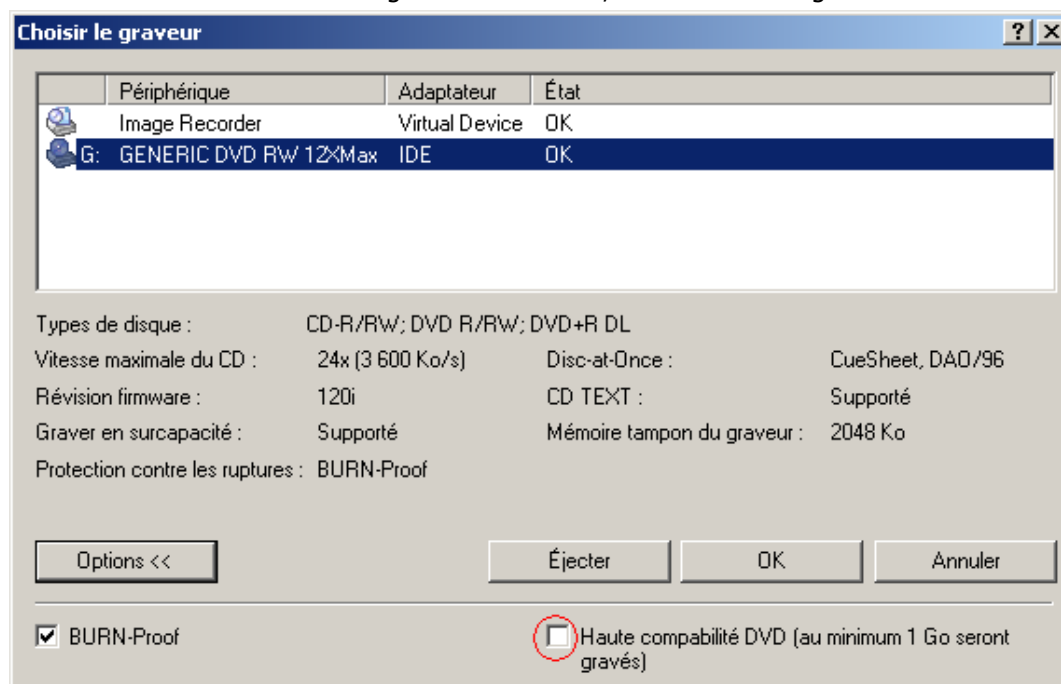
Choisir le graveur

?

| | Périphérique | Adaptateur | État |
|---|---|---|---|
| | Image Recorder | Virtual Device | OK |
| G: | GENERIC DVD RW 12XMax | IDE | OK |

Types de disque : CD-R/RW; DVD R/RW; DVD+R DL

Vitesse maximale du CD : 24x (3 600 Ko/s)

Disc-at-Once : CueSheet, DAO/96

Révision firmware : 120i

CD TEXT : Supporté

Graver en surcapacité : Supporté

Mémoire tampon du graveur : 2048 Ko

Protection contre les ruptures : BURN-Proof

Options <<

Éjecter

OK

Annuler

BURN-Proof

Haute compabilité DVD (au minimum 1 Go seront gravés)